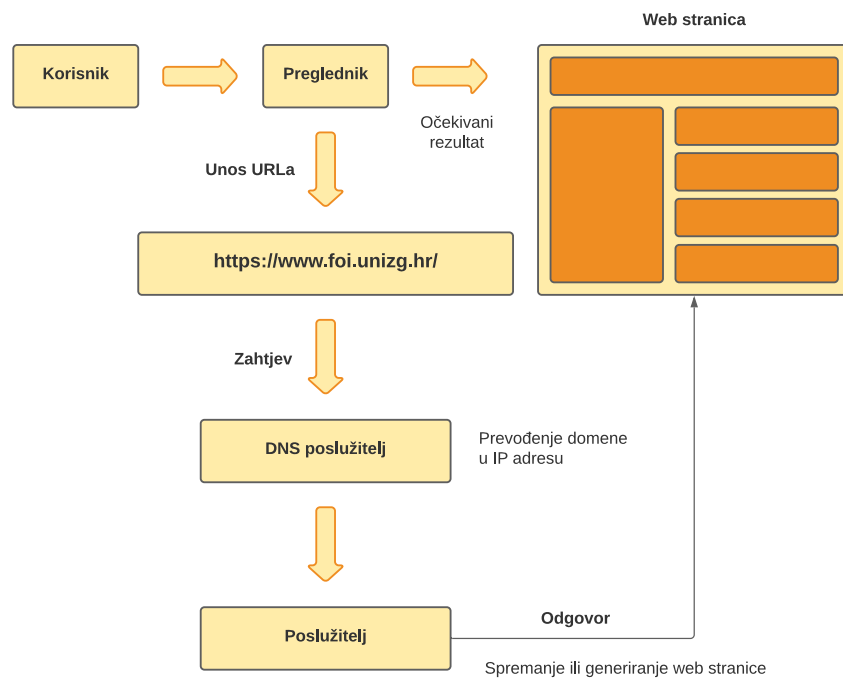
Web stranica

Korisnik

Preglednik

Očekivani rezultat

Unos URLa

https://www.foi.unizg.hr/

Zahtjev

DNS poslužitelj

Prevođenje domene u IP adresu

Poslužitelj

Odgovor

Spremanje ili generiranje web stranice